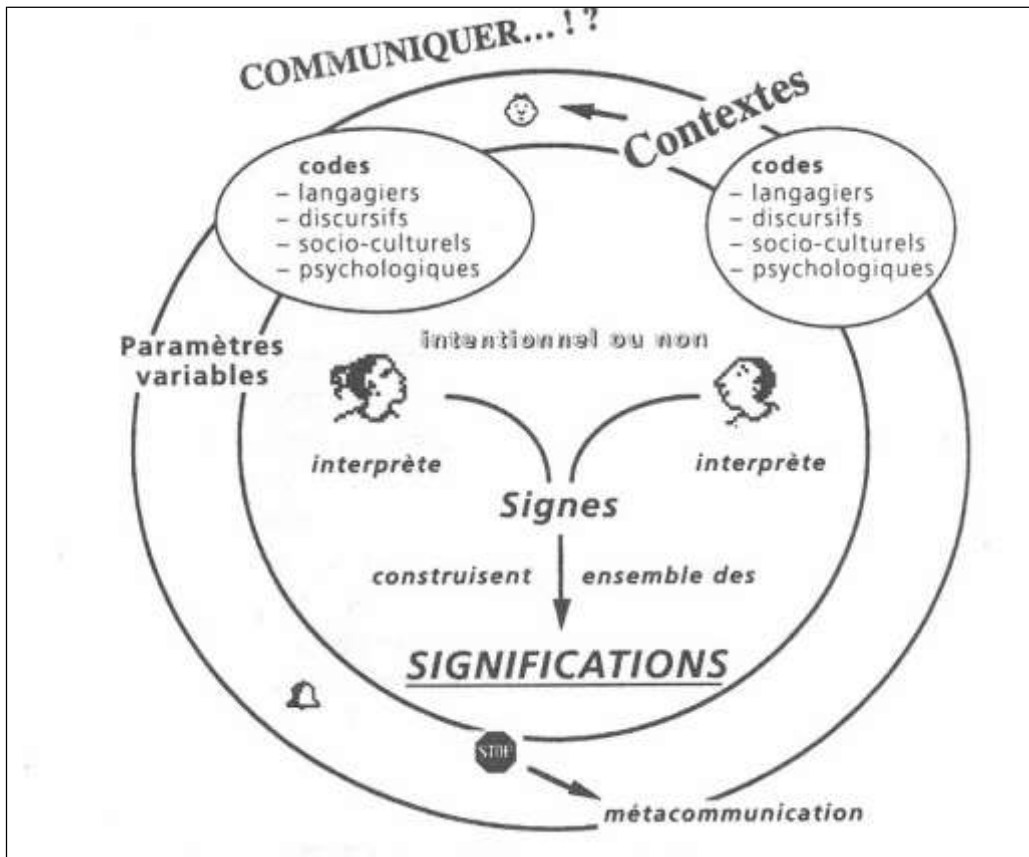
COMMUNIQUER... ! ?

Contextes

codes
– langagiers
– discursifs
– socio-culturels
– psychologiques

codes
– langagiers
– discursifs
– socio-culturels
– psychologiques

Paramètres variables

intentionnel ou non

interprète

interprète

Signes

construisent ensemble des

SIGNIFICATIONS

STOP

métacommunication